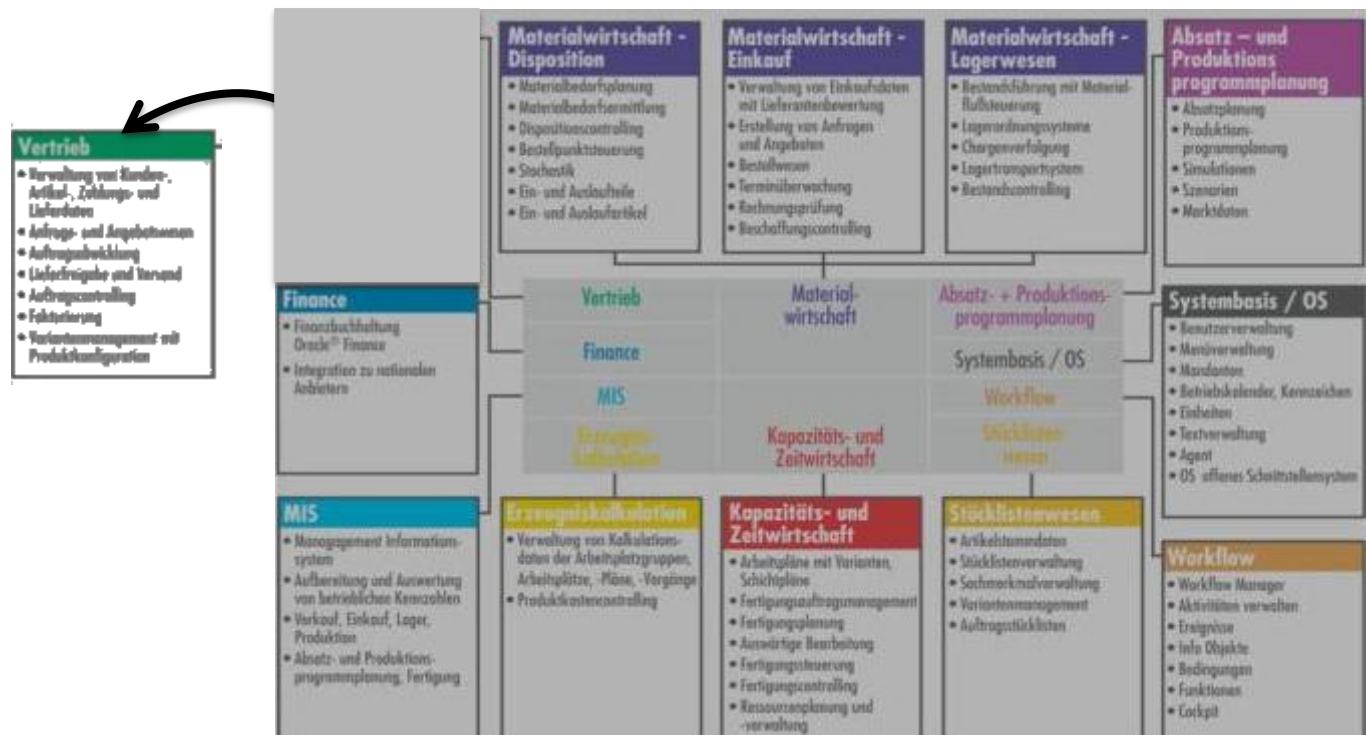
Vertrieb
• Verwaltung von Kunden-, Artikel-, Zahlungs- und Lieferdaten
• Anfrage- und Angebotswesen
• Auftragsabwicklung
• Lieferfreigabe und Versand
• Auftragscontrolling
• Fakturierung
• Variantenmanagement mit Produktkonfiguration

Materialwirtschaft - Disposition
• Materialbedarfsplanung
• Materialbedarfsermittlung
• Dispositionscontrolling
• Bestellpunktsteuerung
• Stochastik
• Ein- und Auslaufteile
• Ein- und Auslaufartikel

Materialwirtschaft - Einkauf
• Verwaltung von Einkaufsdaten mit Lieferantenbewertung
• Erstellung von Anfragen und Angeboten
• Bestellwesen
• Terminüberwachung
• Rechnungsprüfung
• Beschaffungscontrolling

Materialwirtschaft - Lagerwesen
• Bestandsführung mit Materialflußsteuerung
• Lagerordnungssysteme
• Chargenverfolgung
• Lagertransportsystem
• Bestandscontrolling

Absatz – und Produktions programmplanung
• Absatzplanung
• Produktionsprogrammplanung
• Simulationen
• Szenarien
• Marktdaten

Finance
• Finanzbuchhaltung Oracle® Finance
• Integration zu nationalen Anbietern

Vertrieb
Material-wirtschaft
Absatz- + Produktionsprogrammplanung
Finance
Systembasis / OS
MIS
Workflow
Erzeugniskalkulation
Kapazitäts- und Zeitwirtschaft
Stücklistenwesen

Systembasis / OS
• Benutzerverwaltung
• Menüverwaltung
• Mandanten
• Betriebskalender, Kennzeichen
• Einheiten
• Textverwaltung
• Agent
• OS offenes Schnittstellensystem

MIS
• Management Informationssystem
• Aufbereitung und Auswertung von betrieblichen Kennzahlen
• Verkauf, Einkauf, Lager, Produktion
• Absatz- und Produktionsprogrammplanung, Fertigung

Erzeugniskalkulation
• Verwaltung von Kalkulationsdaten der Arbeitsplatzgruppen, Arbeitsplätze, -Pläne, -Vorgänge
• Produktkostencontrolling

Kapazitäts- und Zeitwirtschaft
• Arbeitspläne mit Varianten, Schichtpläne
• Fertigungsauftragsmanagement
• Fertigungsplanung
• Auswärtige Bearbeitung
• Fertigungssteuerung
• Fertigungscontrolling
• Ressourcenplanung und -verwaltung

Stücklistenwesen
• Artikelstammdaten
• Stücklistenverwaltung
• Sachmerkmalverwaltung
• Variantenmanagement
• Auftragsstücklisten

Workflow
• Workflow Manager
• Aktivitäten verwalten
• Ereignisse
• Info Objekte
• Bedingungen
• Funktionen
• Cockpit